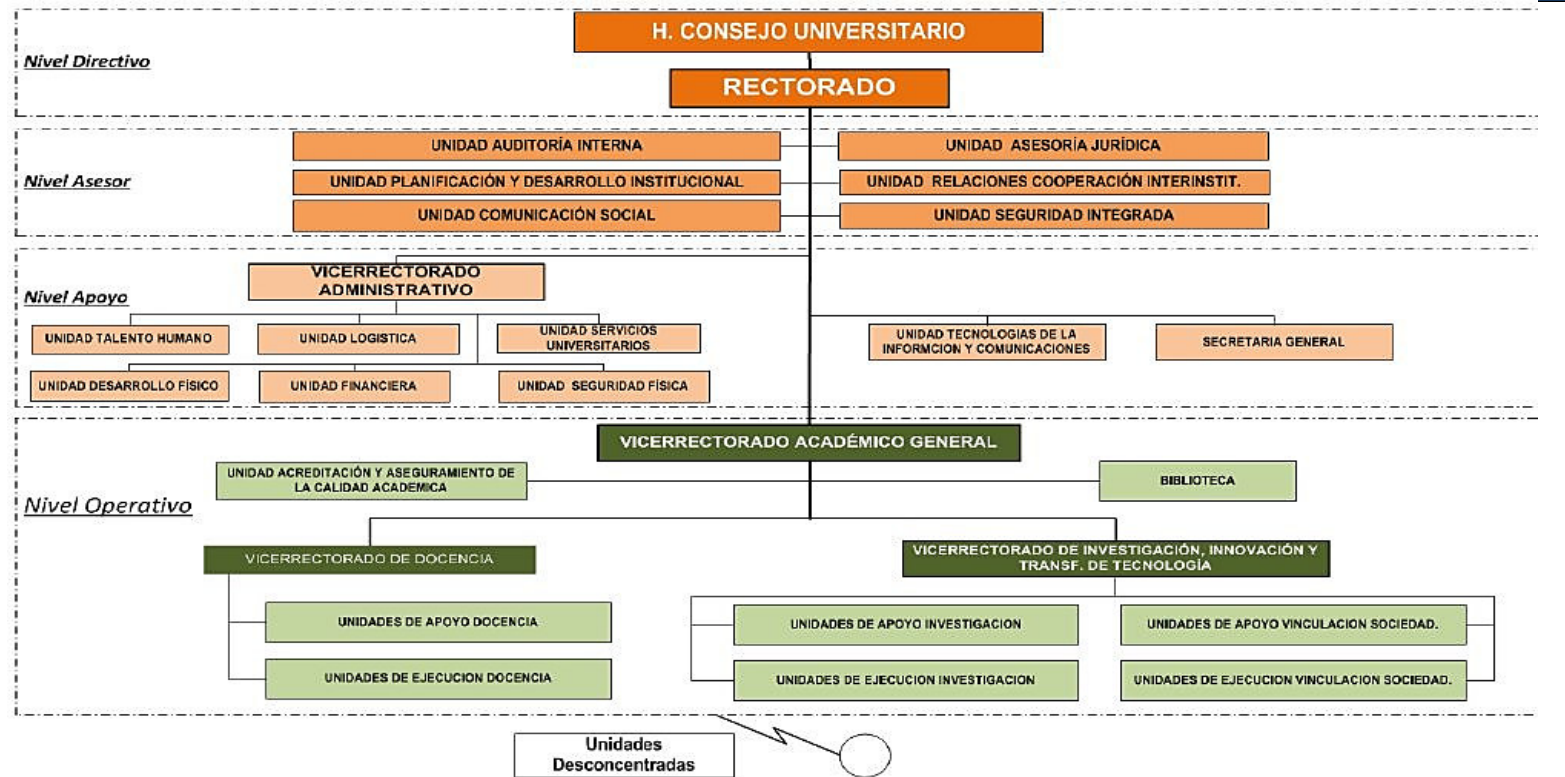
Nivel Directivo

H. CONSEJO UNIVERSITARIO

RECTORADO

Nivel Asesor

UNIDAD AUDITORÍA INTERNA

UNIDAD ASESORÍA JURÍDICA

UNIDAD PLANIFICACIÓN Y DESARROLLO INSTITUCIONAL

UNIDAD RELACIONES COOPERACIÓN INTERINSTIT.

UNIDAD COMUNICACIÓN SOCIAL

UNIDAD SEGURIDAD INTEGRADA

Nivel Apoyo

VICERRECTORADO ADMINISTRATIVO

UNIDAD TALENTO HUMANO

UNIDAD LOGISTICA

UNIDAD SERVICIOS UNIVERSITARIOS

UNIDAD DESARROLLO FÍSICO

UNIDAD FINANCIERA

UNIDAD SEGURIDAD FÍSICA

UNIDAD TECNOLOGIAS DE LA INFORMCION Y COMUNICACIONES

SECRETARIA GENERAL

Nivel Operativo

VICERRECTORADO ACADÉMICO GENERAL

UNIDAD ACREDITACIÓN Y ASEGURAMIENTO DE LA CALIDAD ACADEMICA

BIBLIOTECA

VICERRECTORADO DE DOCENCIA

VICERRECTORADO DE INVESTIGACIÓN, INNOVACIÓN Y TRANSF. DE TECNOLOGÍA

UNIDADES DE APOYO DOCENCIA

UNIDADES DE EJECUCION DOCENCIA

UNIDADES DE APOYO INVESTIGACION

UNIDADES DE EJECUCION INVESTIGACION

UNIDADES DE APOYO VINCULACION SOCIEDAD.

UNIDADES DE EJECUCION VINCULACION SOCIEDAD.

Unidades Desconcentradas